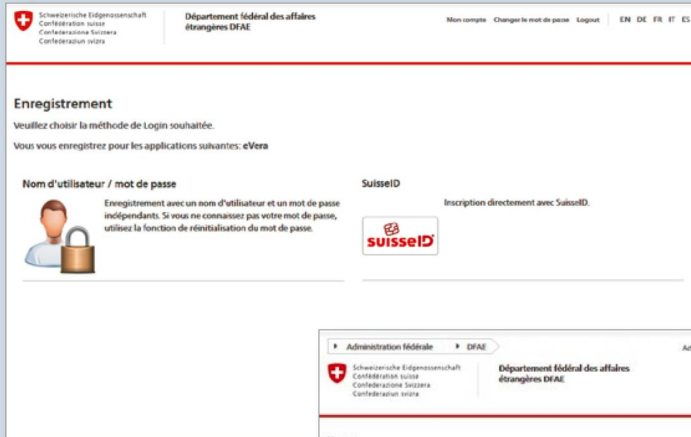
Schweizerische Eidgenossenschaft
Confédération suisse
Confederazione Svizzera
Confederaziun svizra

Département fédéral des affaires étrangères DFAE

Mon compte Changer le mot de passe Logout EN DE FR IT ES

Enregistrement

Veuillez choisir la méthode de Login souhaitée.

Vous vous enregistrez pour les applications suivantes: eVera

Nom d'utilisateur / mot de passe

Enregistrement avec un nom d'utilisateur et un mot de passe indépendants. Si vous ne connaissez pas votre mot de passe, utilisez la fonction de réinitialisation du mot de passe.

SuisseID

Inscription directement avec SuisseID.

suisseID

Administration fédérale DFAE

Schweizerische Eidgenossenschaft
Confédération suisse
Confederazione Svizzera
Confederaziun svizra

Département fédéral des affaires étrangères DFAE

Ad